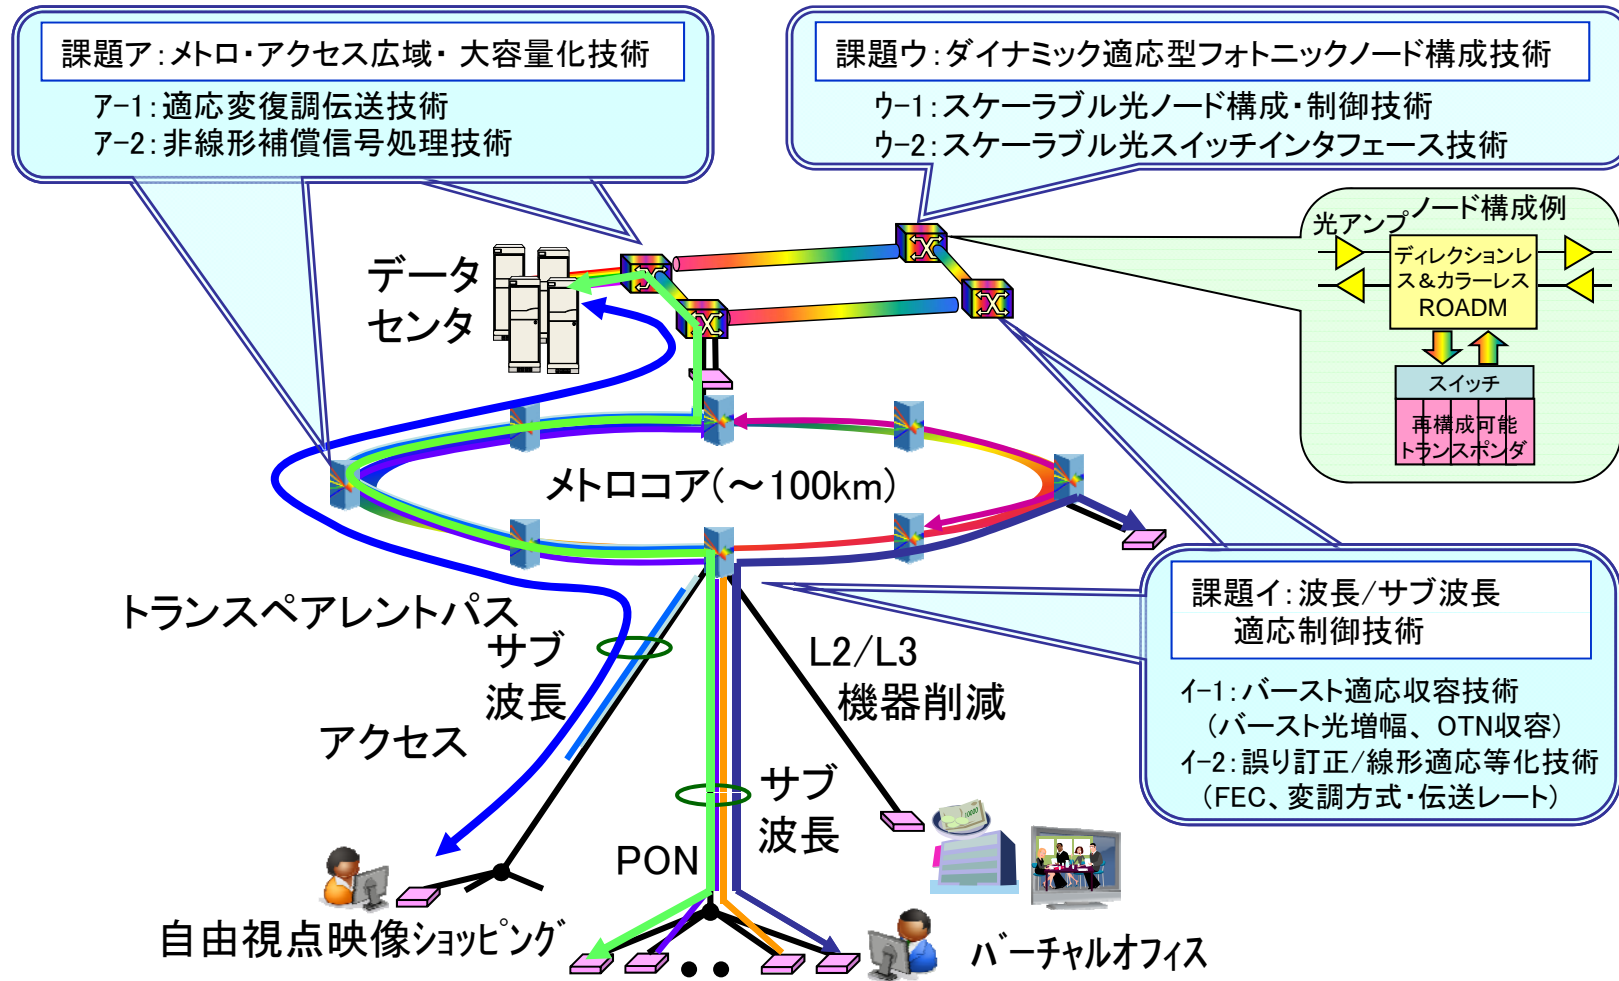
課題ア：メトロ・アクセス広域・大容量化技術
ア-1：適応変復調伝送技術
ア-2：非線形補償信号処理技術

課題ウ：ダイナミック適応型フォトニックノード構成技術
ウ-1：スケーラブル光ノード構成・制御技術
ウ-2：スケーラブル光スイッチインタフェース技術

ノード構成例
光アンプ
ディレクションレス＆カラーレスROADM
スイッチ
再構成可能トランスポンダ

データセンタ

メトロコア（～100km）

トランスペアレントパス
サブ波長
アクセス
L2/L3
機器削減
サブ波長
PON

課題イ：波長/サブ波長適応制御技術
イ-1：バースト適応収容技術（バースト光増幅、OTN収容）
イ-2：誤り訂正/線形適応等化技術（FEC、変調方式・伝送レート）

自由視点映像ショッピング
バーチャルオフィス